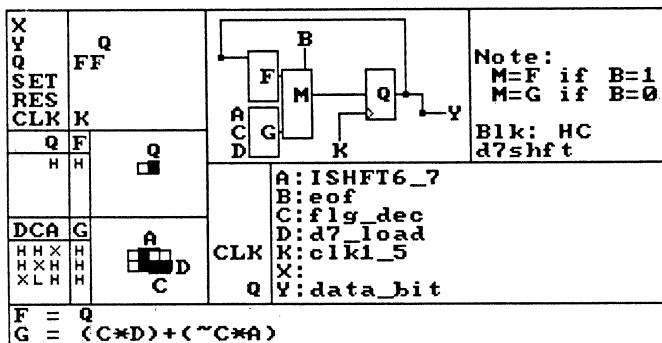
X
Y
Q
SET
RES
CLK

Q
FF

K

B
F
M
Q
Y
A
C
G
D
K

Note:
M=F if B=1
M=G if B=0

Blk: HC
d7shft

| Q | F |
|---|---|
| H | H |

Q

| DCA | G |
|---|---|
| HHX | H |
| HXH | H |
| XLH | H |

A
D
C

CLK
Q

A:ISHFT6_7
B:eof
C:flg_dec
D:d7_load
K:clk1_5
X:
Y:data_bit

F = Q
G = (C*D)+(~C*A)